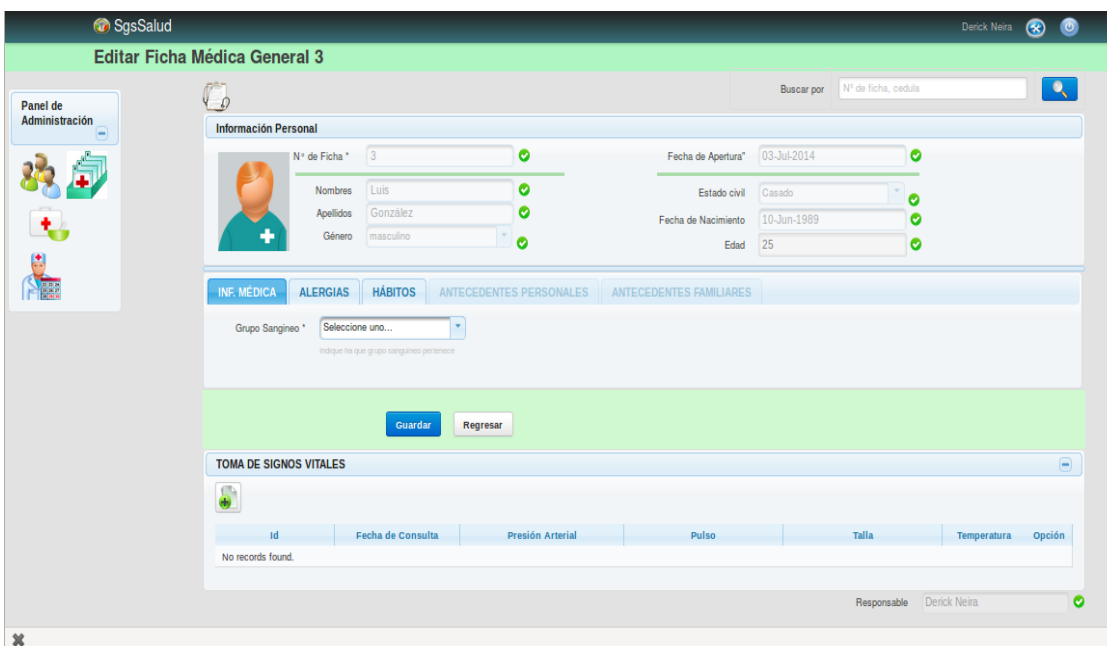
SgsSalud

Derick Neira

Editar Ficha Médica General 3

Buscar por N° de ficha, cedula

Panel de Administración

Información Personal

N° de Ficha * 3

Fecha de Apertura* 03-Jul-2014

Nombres Luis

Estado civil Casado

Apellidos González

Fecha de Nacimiento 10-Jun-1989

Género masculino

Edad 25

INF. MÉDICA | ALERGIAS | HÁBITOS | ANTECEDENTES PERSONALES | ANTECEDENTES FAMILIARES

Grupo Sanguíneo * Seleccione uno...

Indique ha que grupo sanguíneo pertenece

Guardar Regresar

TOMA DE SIGNOS VITALES

| Id | Fecha de Consulta | Presión Arterial | Pulso | Talla | Temperatura | Opción |
|---|---|---|---|---|---|---|
| No records found. | | | | | | |

Responsable Derick Neira